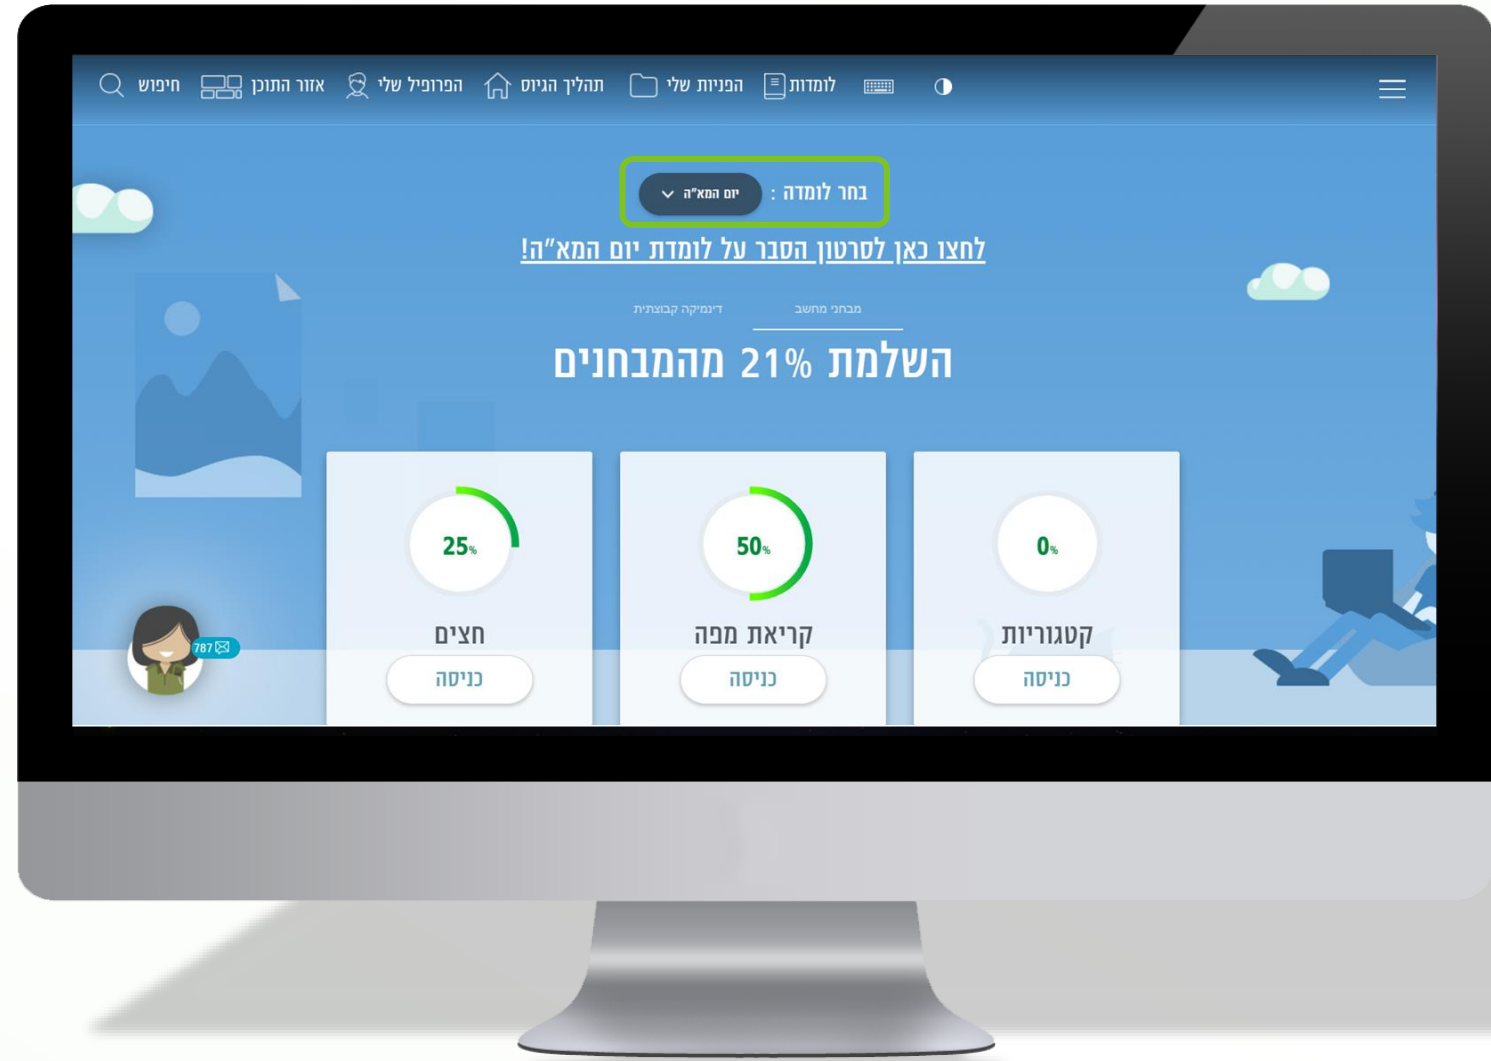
לומדות הפניות שלי תהליך הגיוס הפרופיל שלי אזור התוכן חיפוש

בחר לומדה : יום המא"ה

לחצו כאן לסרטון הסבר על לומדת יום המא"ה!

מבחני מחשב דינמיקה קבוצתית

השלמת 21% מהמבחנים

0%
קטגוריות
כניסה

50%
קריאת מפה
כניסה

25%
חצים
כניסה

787